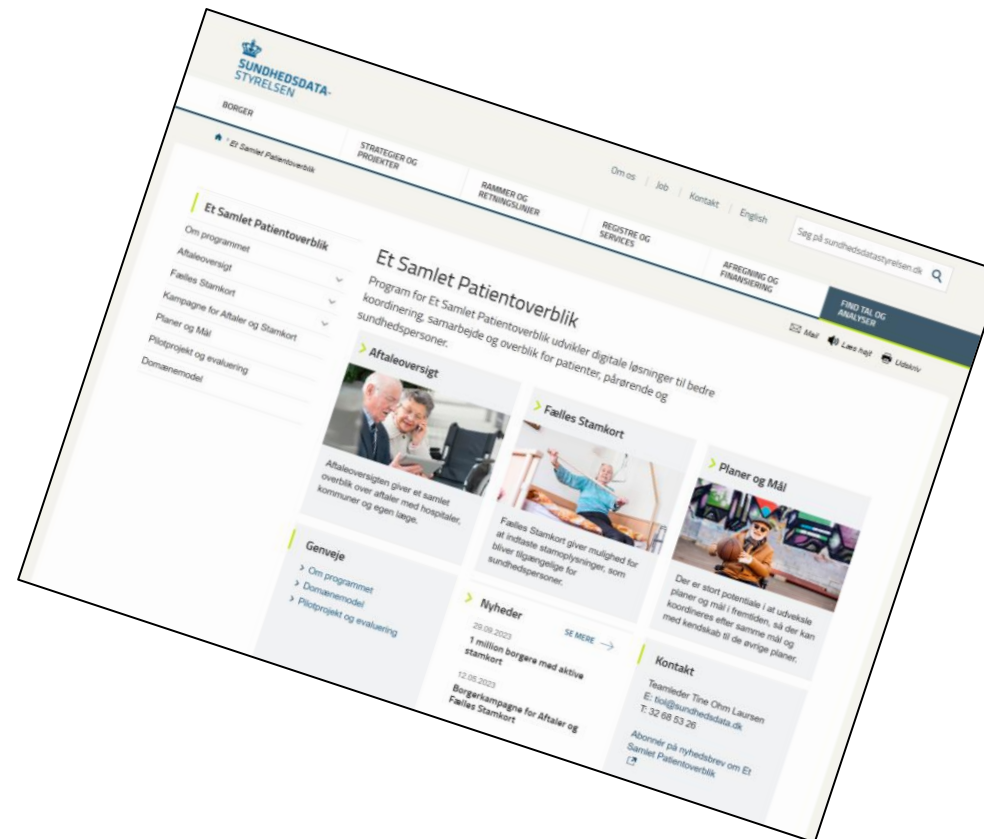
SUNDHEDSDATA-STYRELSEN

BORGER

STRATEGIER OG PROJEKTER

RAMMER OG RETNINGSLINJER

REGISTRE OG SERVICES

AFREGNING OG FINANSIERING

FIND TAL OG ANALYSER

Om os | Job | Kontakt | English

Søg på sundhedsdatastyrelsen.dk

› Et Samlet Patientoverblik

Et Samlet Patientoverblik

Om programmet
Aftaleoversigt
Fælles Stamkort
Kampagne for Aftaler og Stamkort
Planer og Mål
Pilotprojekt og evaluering
Domænemodel

Mail  Læs højt  Udskriv

Et Samlet Patientoverblik

Program for Et Samlet Patientoverblik udvikler digitale løsninger til bedre koordinering, samarbejde og overblik for patienter, pårørende og sundhedspersoner.

Aftaleoversigt

Aftaleoversigten giver et samlet overblik over aftaler med hospitaler, kommuner og egen læge.

Fælles Stamkort

Fælles Stamkort giver mulighed for at indtaste stamoplysninger, som bliver tilgængelige for sundhedspersoner.

Planer og Mål

Der er stort potentiale i at udveksle planer og mål i fremtiden, så der kan koordineres efter samme mål og med kendskab til de øvrige planer.

Genveje
› Om programmet
› Domænemodel
› Pilotprojekt og evaluering

Nyheder
SE MERE
29.09.2023
1 million borgere med aktive stamkort
12.05.2023
Borgerkampagne for Aftaler og Fælles Stamkort

Kontakt
Teamleder Tine Ohm Laursen
E: tiol@sundhedsdata.dk
T: 32 68 53 26

Abonnér på nyhedsbrev om Et Samlet Patientoverblik